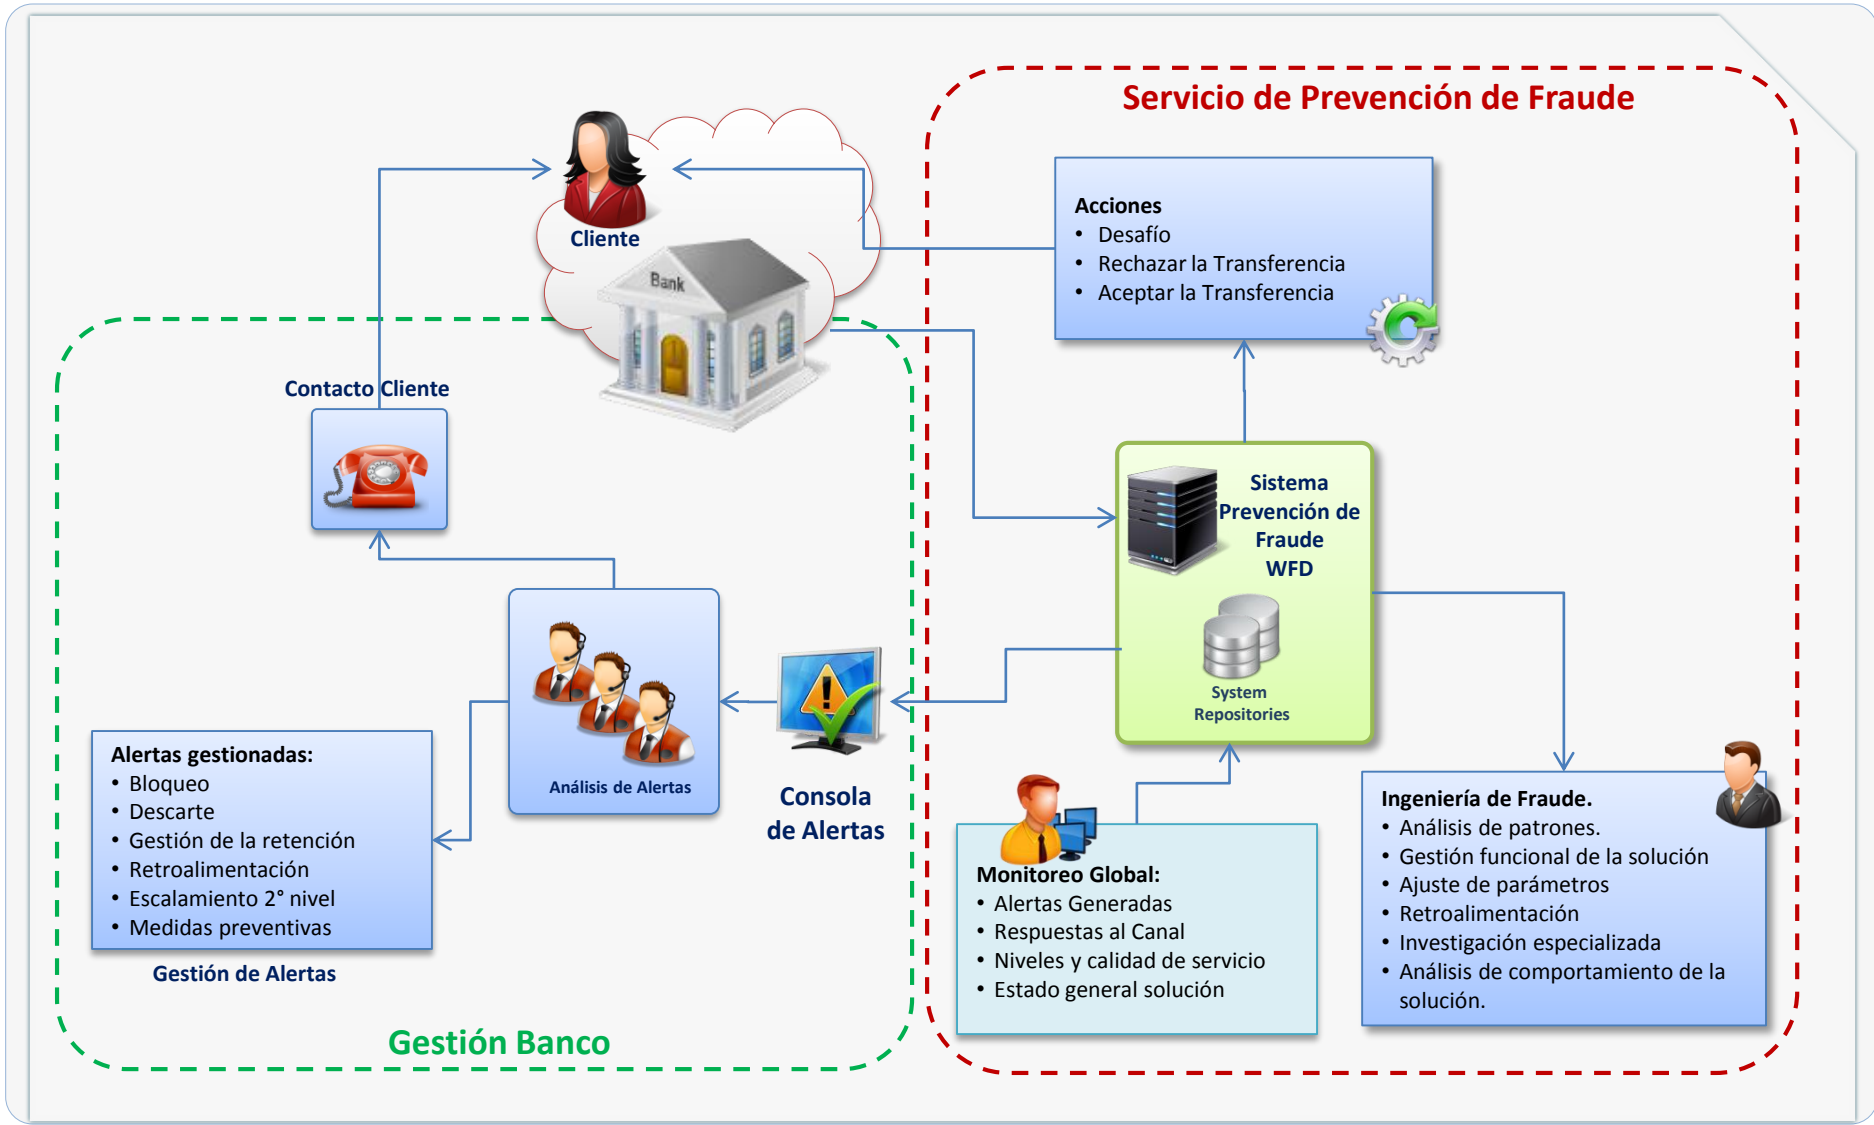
Servicio de Prevención de Fraude

Cliente

Bank

Acciones
• Desafío
• Rechazar la Transferencia
• Aceptar la Transferencia

Contacto Cliente

Sistema Prevención de Fraude WFD

System Repositories

Análisis de Alertas

Consola de Alertas

Alertas gestionadas:
• Bloqueo
• Descarte
• Gestión de la retención
• Retroalimentación
• Escalamiento 2° nivel
• Medidas preventivas

Gestión de Alertas

Monitoreo Global:
• Alertas Generadas
• Respuestas al Canal
• Niveles y calidad de servicio
• Estado general solución

Ingeniería de Fraude.
• Análisis de patrones.
• Gestión funcional de la solución
• Ajuste de parámetros
• Retroalimentación
• Investigación especializada
• Análisis de comportamiento de la solución.

Gestión Banco